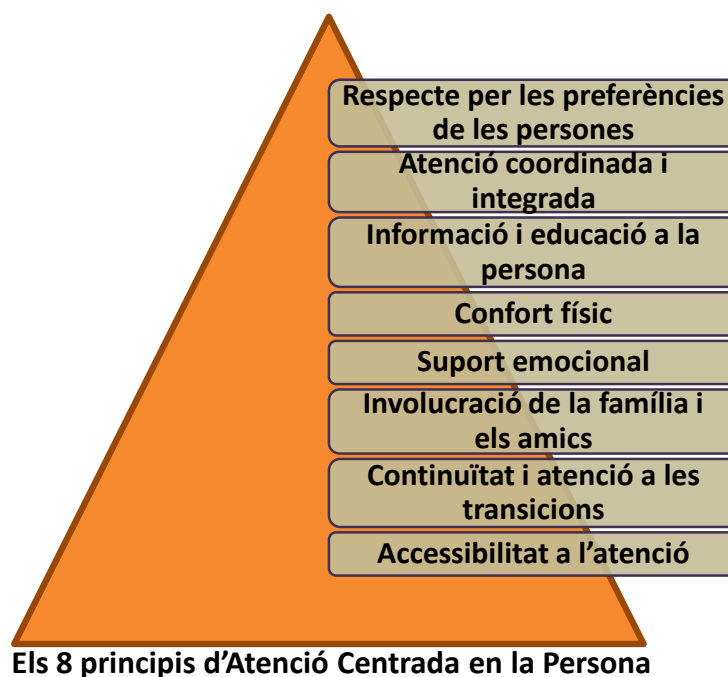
Respecte per les preferències de les persones

Atenció coordinada i integrada

Informació i educació a la persona

Confort físic

Suport emocional

Involucració de la família i els amics

Continuïtat i atenció a les transicions

Accessibilitat a l'atenció

Els 8 principis d'Atenció Centrada en la Persona